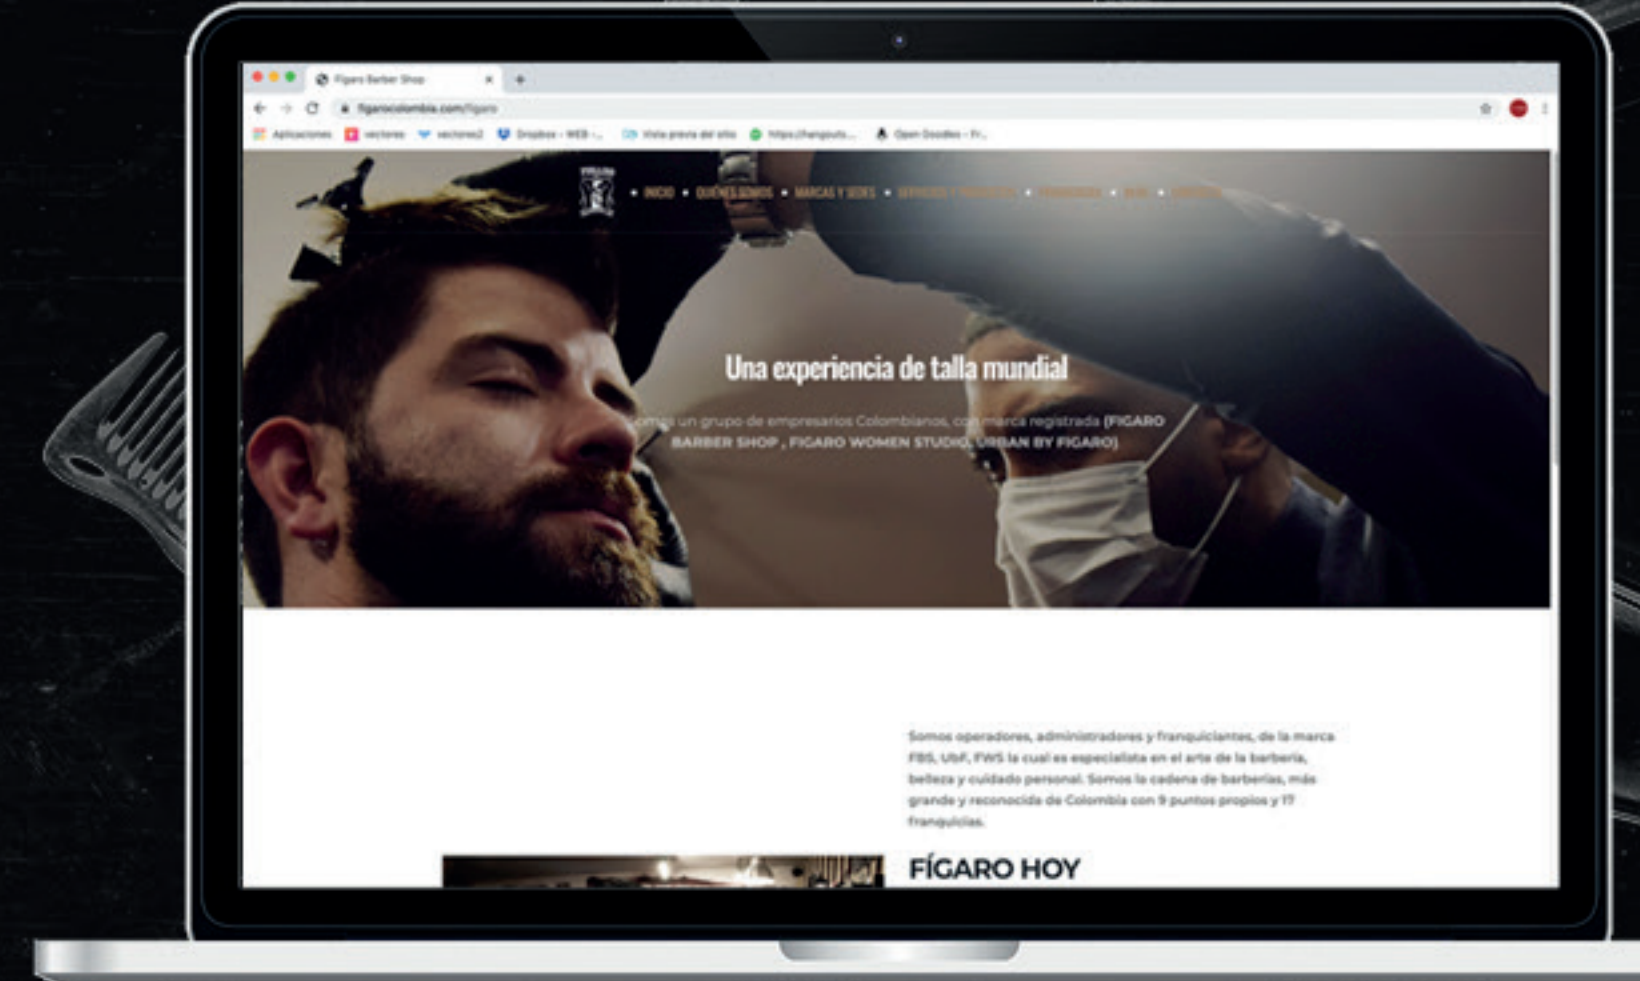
Figaro Barber Shop

figarocolombia.com/figaro

Aplicaciones vectores vectores2 Dropbox - WEB -... Vista previa del sitio https://hangouts... Open Doodles - Fr...

INICIO • QUIÉNES SOMOS • MARCAS Y SEDES • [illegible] • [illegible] • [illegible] • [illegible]

Una experiencia de talla mundial

Somos un grupo de empresarios Colombianos, con marca registrada (FIGARO BARBER SHOP , FIGARO WOMEN STUDIO, URBAN BY FIGARO)

Somos operadores, administradores y franquiciantes, de la marca FBS, UbF, FWS la cual es especialista en el arte de la barbería, belleza y cuidado personal. Somos la cadena de barberías, más grande y reconocida de Colombia con 9 puntos propios y 17 franquicias.

FÍGARO HOY